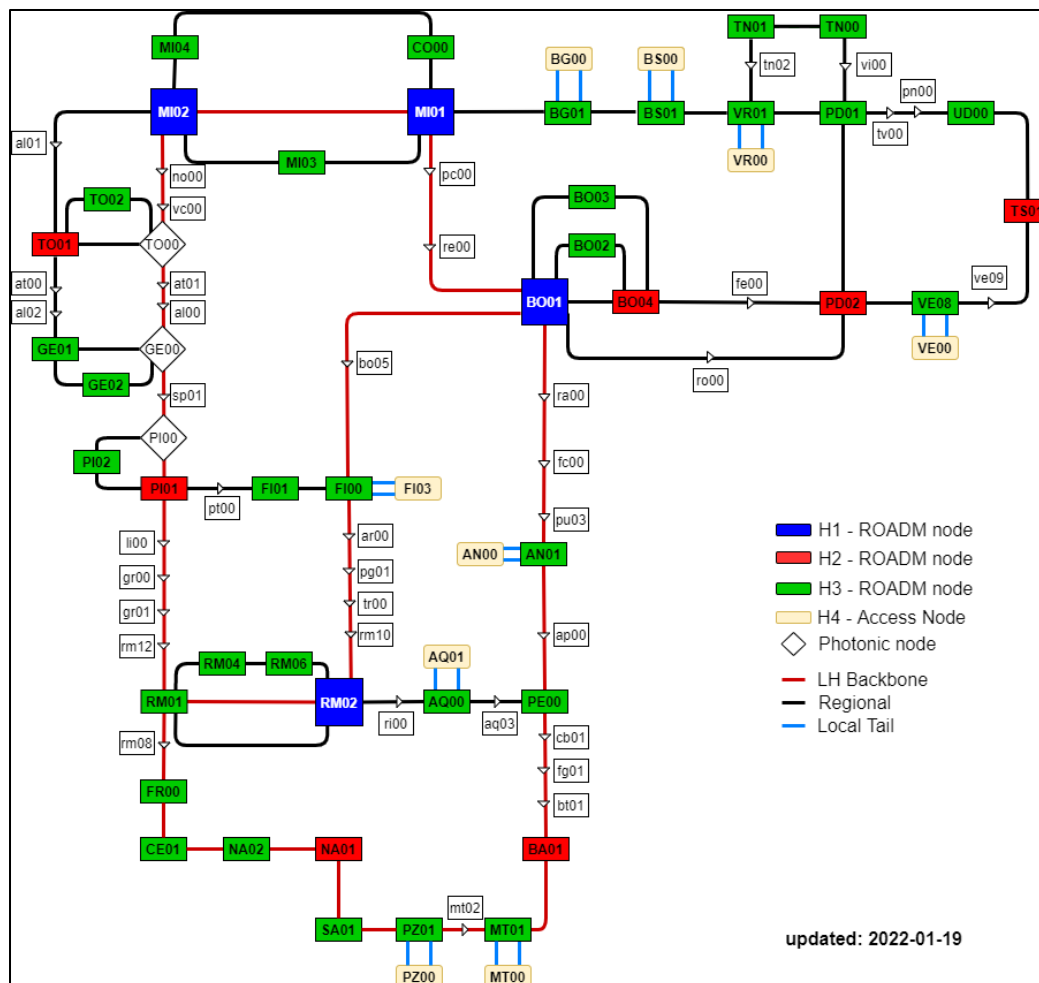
MI04
CO00
MI02
MI01
MI03
BG00
BS00
BG01
BS01
TN01
TN00
tn02
vi00
VR01
PD01
pn00
tv00
UD00
VR00
TS0
al01
no00
vc00
TO02
TO01
TO00
pc00
re00
BO03
BO02
BO01
BO04
fe00
PD02
VE08
ve09
VE00
ro00
at00
at01
al02
al00
GE01
GE00
GE02
bo05
sp01
PI00
PI02
PI01
pt00
FI01
FI00
FI03
ra00
fc00
pu03
AN00
AN01
li00
gr00
gr01
rm12
ar00
pg01
tr00
rm10
ap00
AQ01
RM04
RM06
RM01
RM02
ri00
AQ00
aq03
PE00
rm08
cb01
fg01
bt01
FR00
CE01
NA02
NA01
BA01
SA01
PZ01
mt02
MT01
PZ00
MT00
H1 - ROADM node
H2 - ROADM node
H3 - ROADM node
H4 - Access Node
Photonic node
LH Backbone
Regional
Local Tail
updated: 2022-01-19